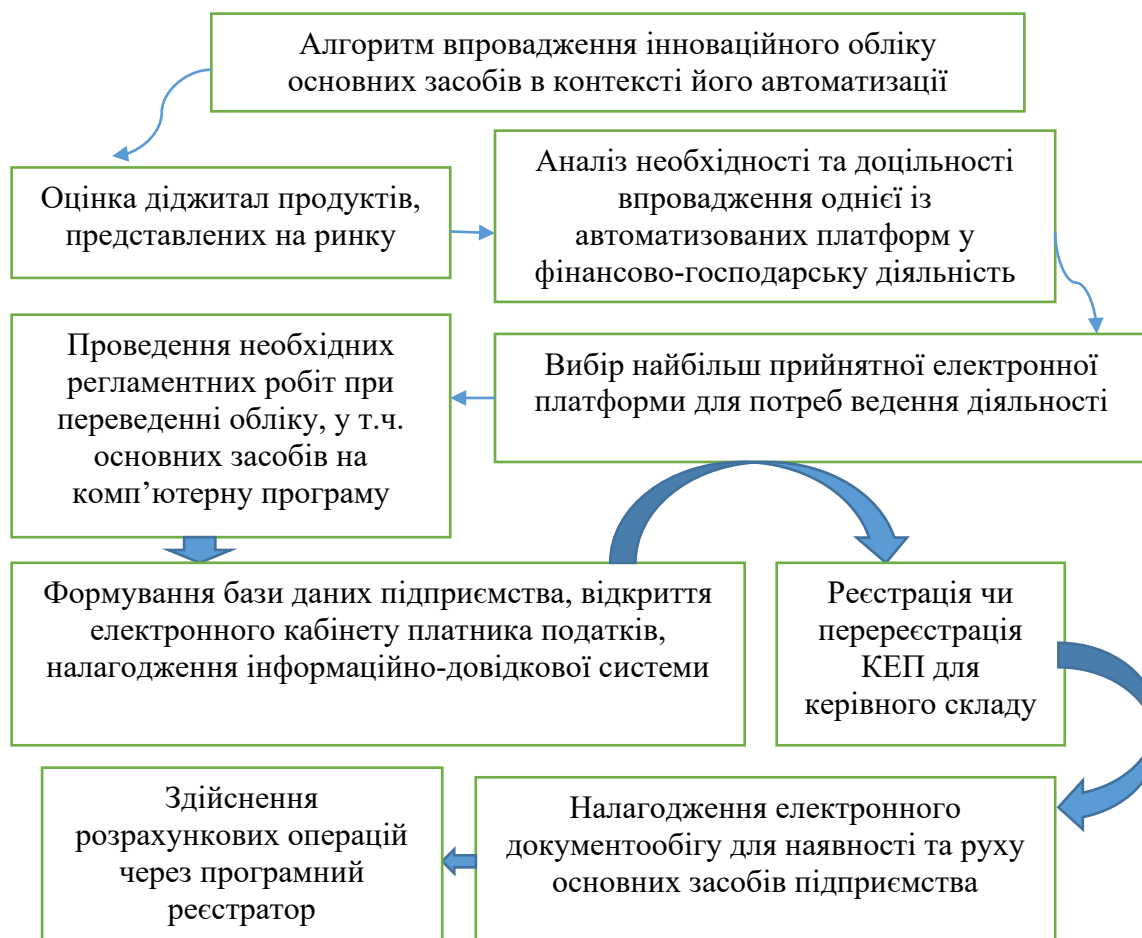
Алгоритм впровадження інноваційного обліку основних засобів в контексті його автоматизації

Оцінка діджитал продуктів, представлених на ринку

Аналіз необхідності та доцільності впровадження однієї із автоматизованих платформ у фінансово-господарську діяльність

Проведення необхідних регламентних робіт при переведенні обліку, у т.ч. основних засобів на комп'ютерну програму

Вибір найбільш прийнятної електронної платформи для потреб ведення діяльності

Формування бази даних підприємства, відкриття електронного кабінету платника податків, налагодження інформаційно-довідкової системи

Реєстрація чи перереєстрація КЕП для керівного складу

Здійснення розрахункових операцій через програмний реєстратор

Налагодження електронного документообігу для наявності та руху основних засобів підприємства